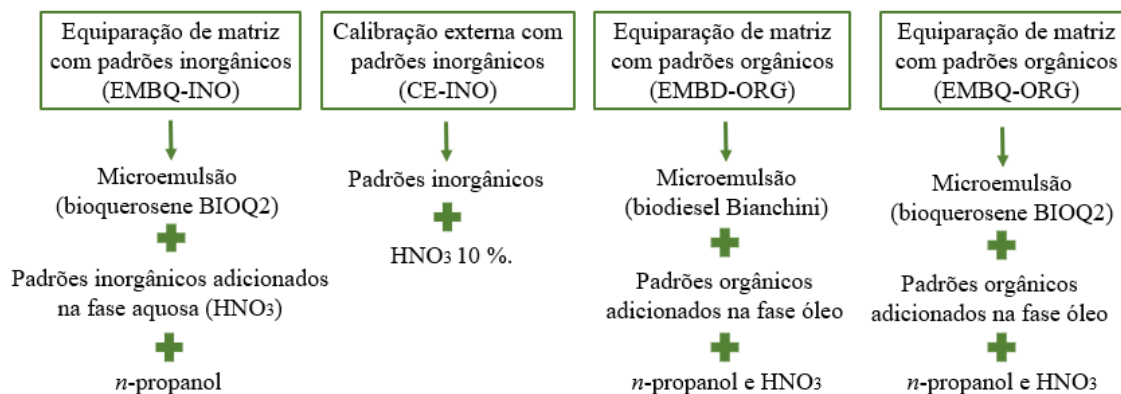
Equiparação de matriz com padrões inorgânicos (EMBQ-INO)

Microemulsão (bioquerosene BIOQ2)

Padrões inorgânicos adicionados na fase aquosa ($HNO_3$)

*n*-propanol

Calibração externa com padrões inorgânicos (CE-INO)

Padrões inorgânicos

$HNO_3$ 10 %.

Equiparação de matriz com padrões orgânicos (EMBD-ORG)

Microemulsão (biodiesel Bianchini)

Padrões orgânicos adicionados na fase óleo

*n*-propanol e $HNO_3$

Equiparação de matriz com padrões orgânicos (EMBQ-ORG)

Microemulsão (bioquerosene BIOQ2)

Padrões orgânicos adicionados na fase óleo

*n*-propanol e $HNO_3$